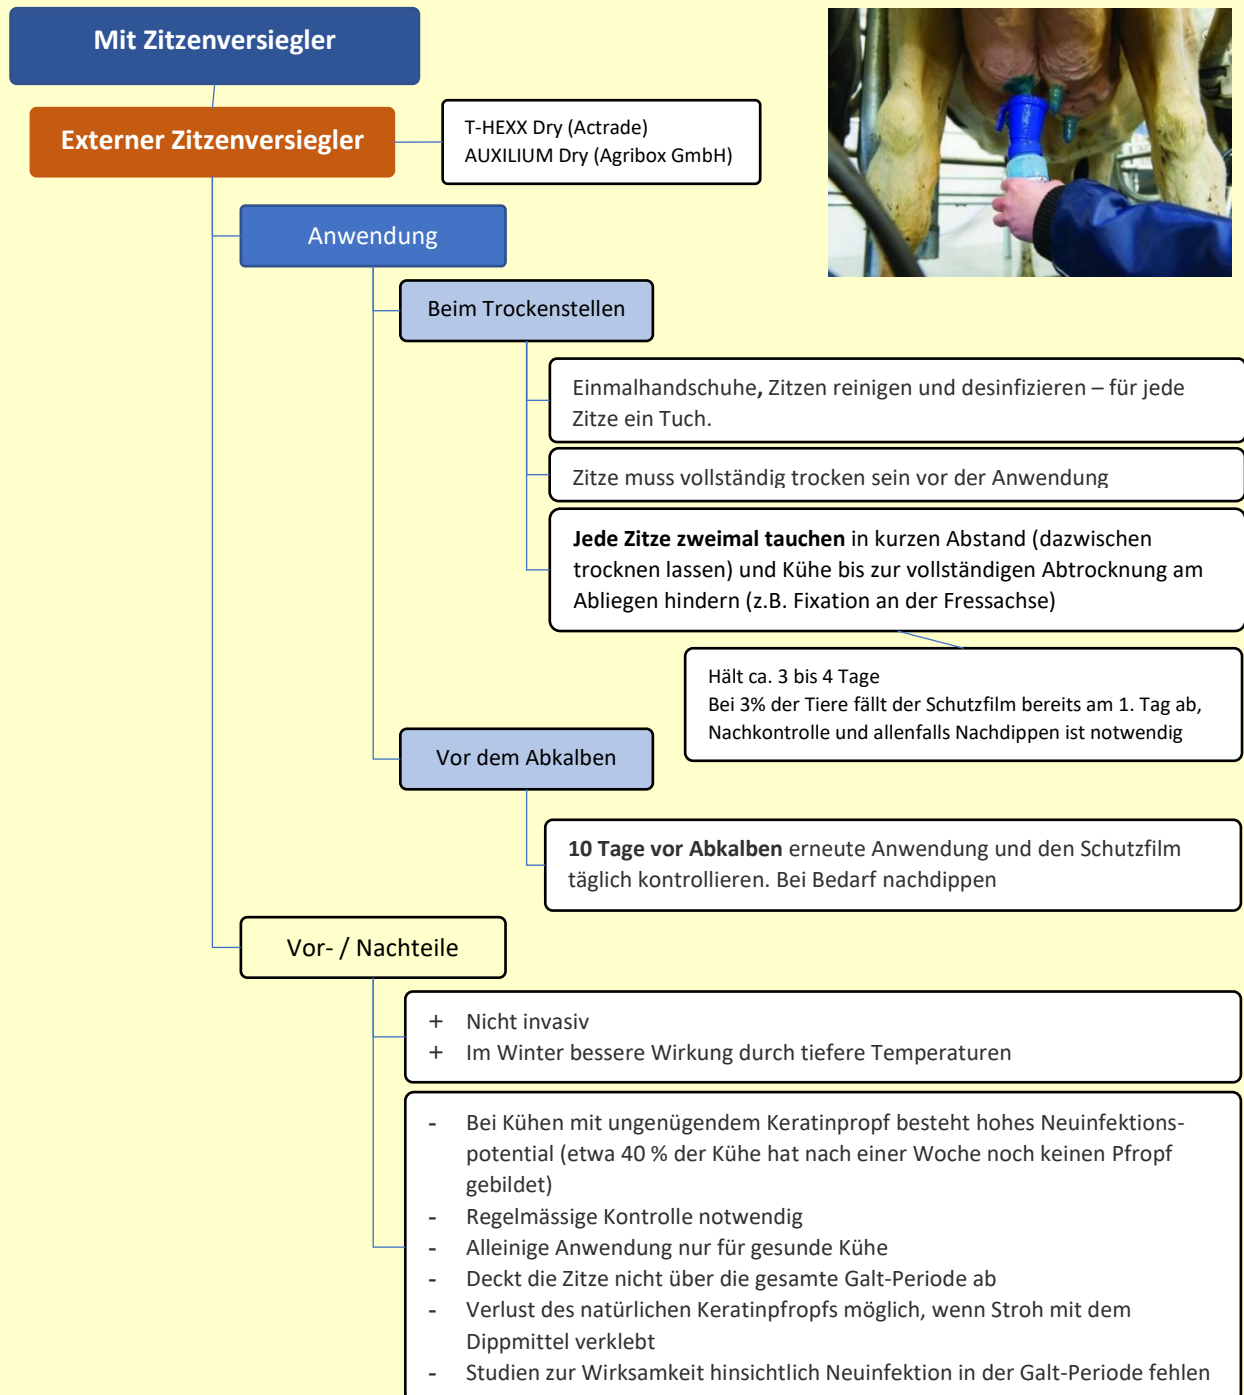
Mit Zitzenversiegler

Externer Zitzenversiegler

T-HEXX Dry (Actrade)
AUXILIUM Dry (Agribox GmbH)

Anwendung

Beim Trockenstellen

Einmalhandschuhe, Zitzen reinigen und desinfizieren – für jede Zitze ein Tuch.

Zitze muss vollständig trocken sein vor der Anwendung

**Jede Zitze zweimal tauchen** in kurzen Abstand (dazwischen trocknen lassen) und Kühe bis zur vollständigen Abtrocknung am Abliegen hindern (z.B. Fixation an der Fressachse)

Hält ca. 3 bis 4 Tage
Bei 3% der Tiere fällt der Schutzfilm bereits am 1. Tag ab, Nachkontrolle und allenfalls Nachdippen ist notwendig

Vor dem Abkalben

**10 Tage vor Abkalben** erneute Anwendung und den Schutzfilm täglich kontrollieren. Bei Bedarf nachdippen

Vor- / Nachteile

+ Nicht invasiv
+ Im Winter bessere Wirkung durch tiefere Temperaturen

- Bei Kühen mit ungenügendem Keratinpropf besteht hohes Neuinfektionspotential (etwa 40 % der Kühe hat nach einer Woche noch keinen Pfropf gebildet)
- Regelmässige Kontrolle notwendig
- Alleinige Anwendung nur für gesunde Kühe
- Deckt die Zitze nicht über die gesamte Galt-Periode ab
- Verlust des natürlichen Keratinpfropfs möglich, wenn Stroh mit dem Dippmittel verklebt
- Studien zur Wirksamkeit hinsichtlich Neuinfektion in der Galt-Periode fehlen